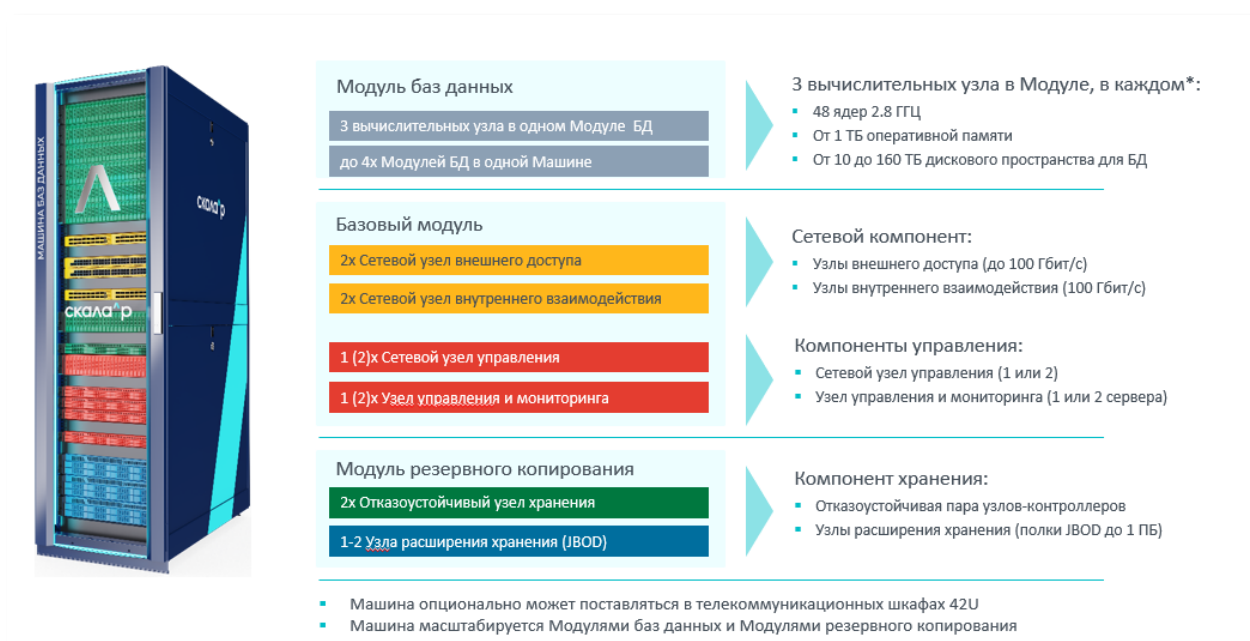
МАШИНА БАЗ ДАННЫХ

скала^р

скала^р

Модуль баз данных

3 вычислительных узла в одном Модуле БД

до 4х Модулей БД в одной Машине

3 вычислительных узла в Модуле, в каждом*:

48 ядер 2.8 ГГЦ

От 1 ТБ оперативной памяти

От 10 до 160 ТБ дискового пространства для БД

Базовый модуль

2х Сетевой узел внешнего доступа

2х Сетевой узел внутреннего взаимодействия

Сетевой компонент:

Узлы внешнего доступа (до 100 Гбит/с)

Узлы внутреннего взаимодействия (100 Гбит/с)

1 (2)х Сетевой узел управления

1 (2)х Узел управления и мониторинга

Компоненты управления:

Сетевой узел управления (1 или 2)

Узел управления и мониторинга (1 или 2 сервера)

Модуль резервного копирования

2х Отказоустойчивый узел хранения

1-2 Узла расширения хранения (JBOD)

Компонент хранения:

Отказоустойчивая пара узлов-контроллеров

Узлы расширения хранения (полки JBOD до 1 ПБ)

Машина опционально может поставляться в телекоммуникационных шкафах 42U

Машина масштабируется Модулями баз данных и Модулями резервного копирования